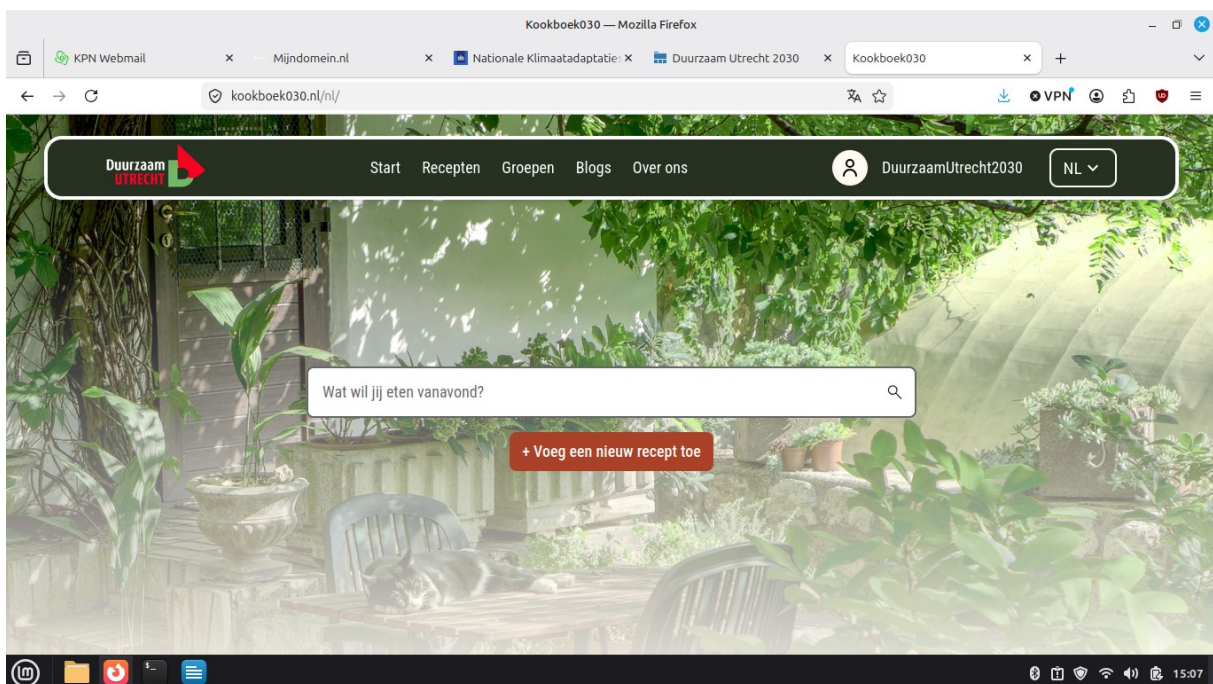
Kookboek030 — Mozilla Firefox

KPN Webmail ×
Mijndomein.nl ×
Nationale Klimaatadaptatie ×
Duurzaam Utrecht 2030 ×
Kookboek030 ×
+

kookboek030.nl/nl/

VPN

Duurzaam UTRECHT

Start Recepten Groepen Blogs Over ons

DuurzaamUtrecht2030

NL

Wat wil jij eten vanavond?

+ Voeg een nieuw recept toe

15:07